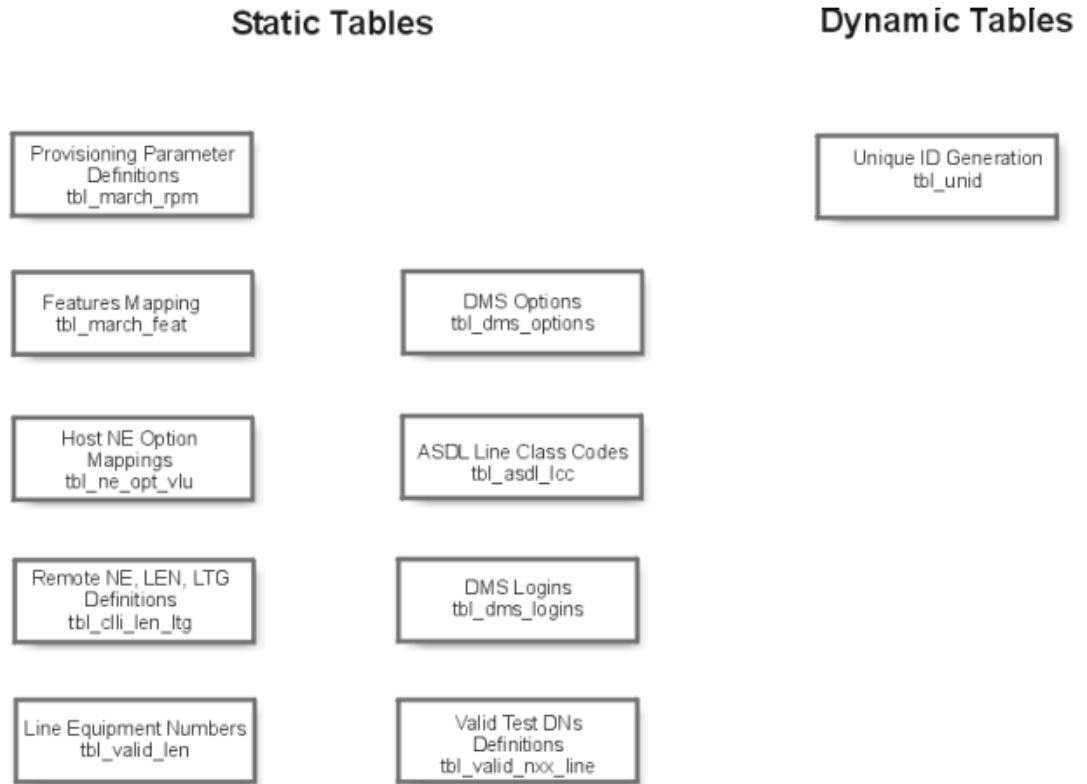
Static Tables

Dynamic Tables

Provisioning Parameter Definitions
tbl_march_rpm

Features Mapping
tbl_march_feat

Host NE Option Mappings
tbl_ne_opt_vlu

Remote NE, LEN, LTG Definitions
tbl_clli_len_ltg

Line Equipment Numbers
tbl_valid_len

DMS Options
tbl_dms_options

ASDL Line Class Codes
tbl_asdl_lcc

DMS Logins
tbl_dms_logins

Valid Test DNs Definitions
tbl_valid_nxx_line

Unique ID Generation
tbl_unid